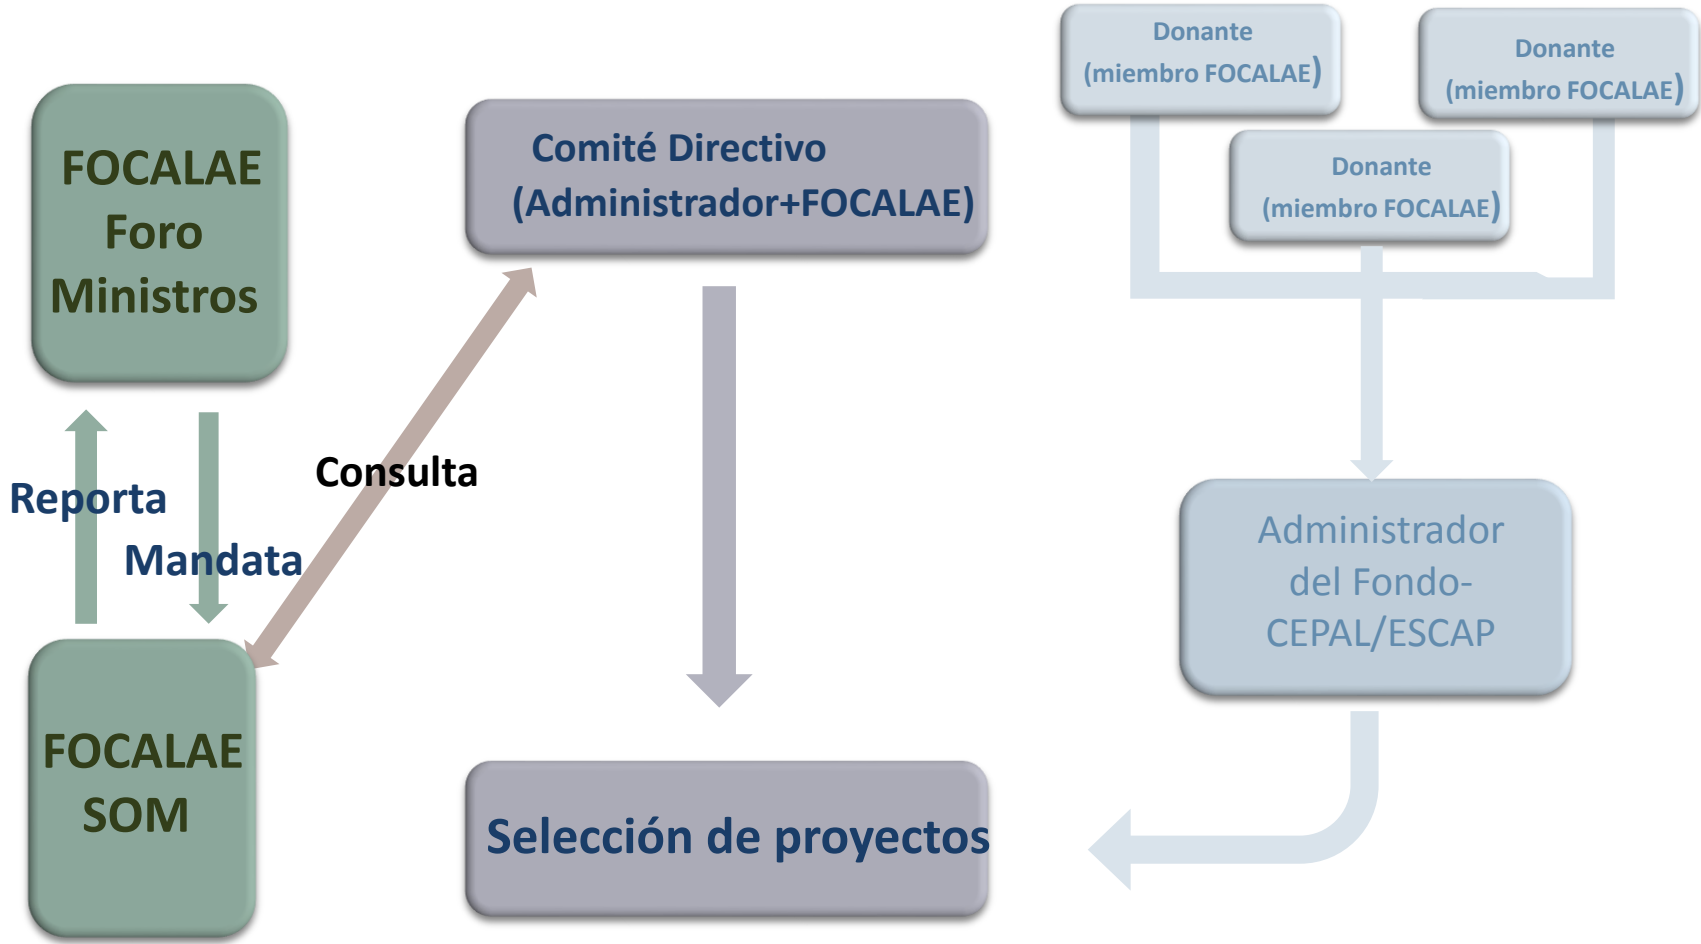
FOCALAE Foro Ministros

Comité Directivo (Administrador+FOCALAE)

Donante (miembro FOCALAE)

Donante (miembro FOCALAE)

Donante (miembro FOCALAE)

Reporta

Mandata

Consulta

Administrador del Fondo-CEPAL/ESCAP

FOCALAE SOM

Selección de proyectos